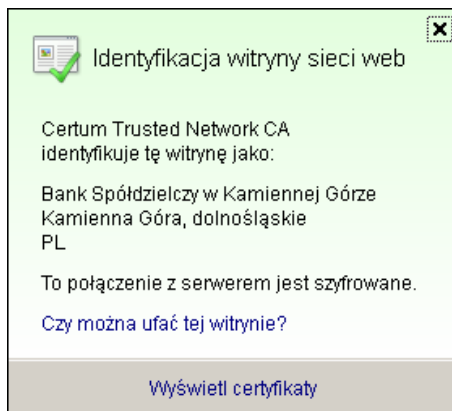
Identyfikacja witryny sieci web

Certum Trusted Network CA identyfikuje tę witrynę jako:

Bank Spółdzielczy w Kamiennej Górze
Kamienna Góra, dolnośląskie
PL

To połączenie z serwerem jest szyfrowane.

Czy można ufać tej witrynie?

Wyświetl certyfikaty